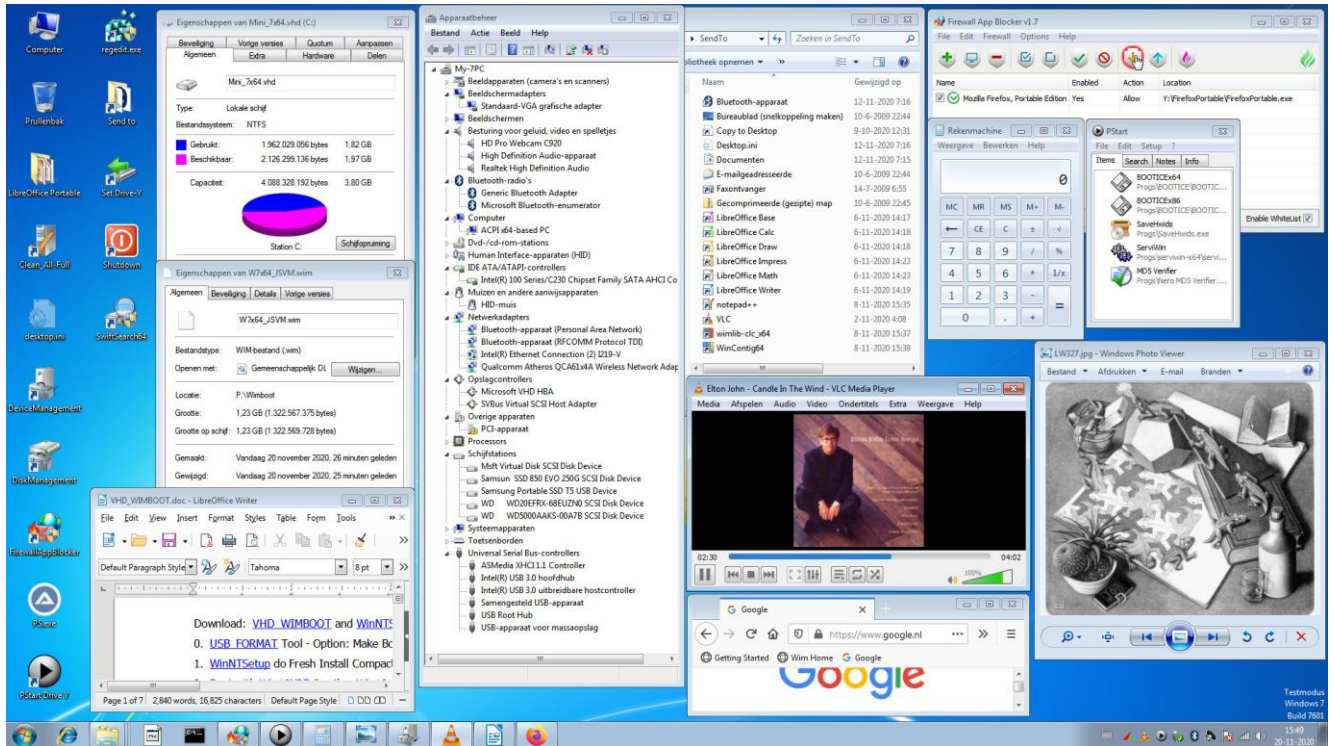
Computer
regedit.exe
Prullenbak
Send to
LibreOffice Portable
Set Drive-V
Clean_All-Full
Shutdown
desktop.ini
SwiftSearch64
DeviceManagement
DiskManagement
FirewallAppBlocker
PS.exe
PStart Drive-V

Eigenschappen van Mini_7x64.vhd (C:)
Beveiliging | Vorige versies | Quotum | Aanpassen
Algemeen | Extra | Hardware | Delen
Mini_7x64.vhd
Type: Lokale schijf
Bestandssysteem: NTFS
Gebruikt: 1.962.029.056 bytes 1,82 GB
Beschikbaar: 2.126.299.136 bytes 1,97 GB
Capaciteit: 4.088.328.192 bytes 3,80 GB
Station C:
Schijfopruiming

Eigenschappen van W7x64_JSVM.wim
Algemeen | Beveiliging | Details | Vorige versies
W7x64_JSVM.wim
Bestandstype: WIM-bestand (.wim)
Openen met: Gemeenschappelijk DL | Wijzigen...
Locatie: P:\Wimboot
Grootte: 1,23 GB (1.322.567.375 bytes)
Grootte op schijf: 1,23 GB (1.322.569.728 bytes)
Gemaakt: Vandaag 20 november 2020, 26 minuten geleden
Gewijzigd: Vandaag 20 november 2020, 25 minuten geleden

VHD_WIMBOOT.doc - LibreOffice Writer
File Edit View Insert Format Styles Table Form Tools
Default Paragraph Style | Tahoma | 8pt
Download: VHD_WIMBOOT and WinNT
0. USB_FORMAT Tool - Option: Make Bo
1. WinNTSetup do Fresh Install Compact
Page 1 of 7 | 2,840 words, 16,825 characters | Default Page Style

Apparaatbeheer
Bestand Actie Beeld Help
My-7PC
Beeldapparaten (camera's en scanners)
Beeldschermadapters
Standaard-VGA grafische adapter
Beeldschermen
Besturing voor geluid, video en spelletjes
HD Pro Webcam C920
High Definition Audio-apparaat
Realtek High Definition Audio
Bluetooth-radio's
Generic Bluetooth Adapter
Microsoft Bluetooth-enumerator
Computer
ACPI x64-based PC
Dvd-/cd-rom-stations
Human Interface-apparaten (HID)
IDE ATA/ATAPI-controllers
Intel(R) 100 Series/C230 Chipset Family SATA AHCI Co
Muizen en andere aanwijsapparaten
HID-muis
Netwerkadapters
Bluetooth-apparaat (Personal Area Network)
Bluetooth-apparaat (RFCOMM Protocol TDI)
Intel(R) Ethernet Connection (2) I219-V
Qualcomm Atheros QCA61x4A Wireless Network Adap
Opslagcontrollers
Microsoft VHD HBA
SVBus Virtual SCSI Host Adapter
Overige apparaten
PCI-apparaat
Processors
Schijfstations
Msft Virtual Disk SCSI Disk Device
Samsun SSD 850 EVO 250G SCSI Disk Device
Samsung Portable SSD T5 USB Device
WD WD20EFRX-68EUZN0 SCSI Disk Device
WD WD5000AAKS-00A7B SCSI Disk Device
Systeemapparaten
Toetsenborden
Universal Serial Bus-controllers
ASMedia XHCI1.1 Controller
Intel(R) USB 3.0 hoofdhub
Intel(R) USB 3.0 uitbreidbare hostcontroller
Samengesteld USB-apparaat
USB Root Hub
USB-apparaat voor massaopslag

SendTo | Zoeken in SendTo
bliotheek opnemen
Naam | Gewijzigd op
Bluetooth-apparaat 12-11-2020 7:16
Bureaublad (snelkoppeling maken) 10-6-2009 22:44
Copy to Desktop 9-10-2020 12:31
Desktop.ini 12-11-2020 7:16
Documenten 12-11-2020 7:15
E-mailgeadresseerde 10-6-2009 22:44
Faxontvanger 14-7-2009 6:55
Gecomprimeerde (gezipte) map 10-6-2009 22:45
LibreOffice Base 6-11-2020 14:17
LibreOffice Calc 6-11-2020 14:18
LibreOffice Draw 6-11-2020 14:18
LibreOffice Impress 6-11-2020 14:23
LibreOffice Math 6-11-2020 14:23
LibreOffice Writer 6-11-2020 14:19
notepad++ 8-11-2020 15:35
VLC 2-11-2020 4:08
wimlib-clc_x64 8-11-2020 15:37
WinContig64 8-11-2020 15:38

Firewall App Blocker v1.7
File Edit Firewall Options Help
Name | Enabled | Action | Location
Mozilla Firefox, Portable Edition | Yes | Allow | Y:\FirefoxPortable\FirefoxPortable.exe
Enable WhiteList

Rekenmachine
Weergave Bewerken Help
0
MC MR MS M+ M-
← CE C ± √
7 8 9 / %
4 5 6 * 1/x
1 2 3 - =
0 , +

PStart
File Edit Setup ?
Items | Search | Notes | Info
BOOTICEx64
Progs\BOOTICE\BOOTIC...
BOOTICEx86
Progs\BOOTICE\BOOTIC...
SaveHwids
Progs\SaveHwids.exe
ServiWin
Progs\serviwin-x64\servi...
MD5 Verifier
Progs\Nero MD5 Verifier...

Elton John - Candle In The Wind - VLC Media Player
Media Afspelen Audio Video Ondertitels Extra Weergave Help
02:30 04:02
100%

G Google
https://www.google.nl
Getting Started | Wim Home | Google
Google

LW327.jpg - Windows Photo Viewer
Bestand Afdrukken E-mail Branden

Testmodus
Windows 7
Build 7601
15:49
20-11-2020